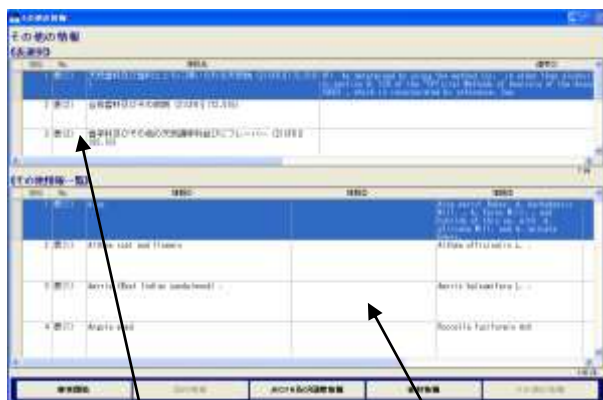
その他の情報

その他の情報
【他法令】

| | | | |
|---|---|---|---|
| 1 | 表(1) | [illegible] | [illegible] |
| 2 | 表(1) | 食品衛生法その他の規格 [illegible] | |
| 3 | 表(1) | 香辛料及びその他の天然調味料製品 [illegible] | |

【その他情報一覧】

| | | | | |
|---|---|---|---|---|
| 1 | 表(1) | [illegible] | | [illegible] |
| 2 | 表(1) | Althea root and flowers | | Althea officinalis L. |
| 3 | 表(1) | Amyris (West Indian sandalwood) | | Amyris balsamifera L. |
| 4 | 表(1) | Angola weed | | Roccella fuciformis Ach. |

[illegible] | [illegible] | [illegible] | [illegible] | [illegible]